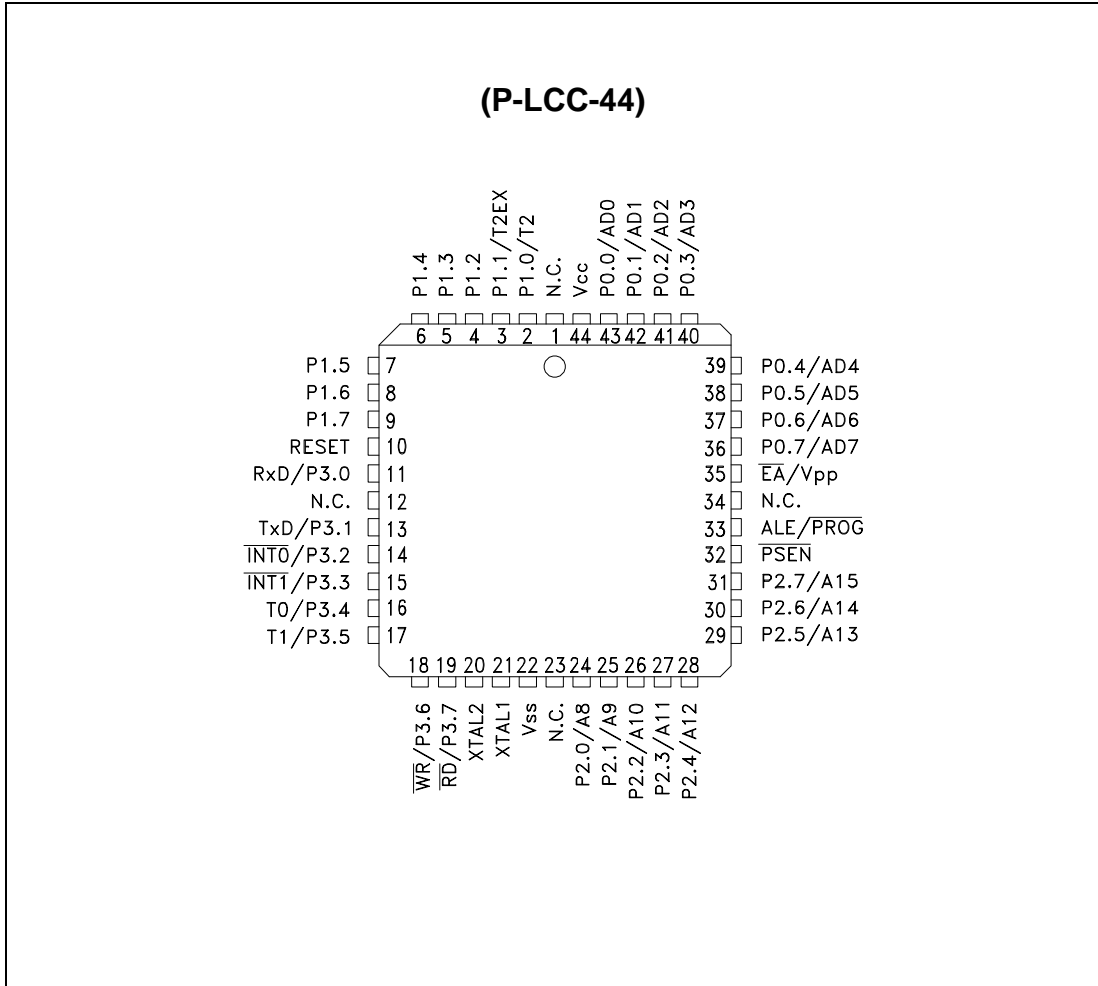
(P-LCC-44)

P1.4
P1.3
P1.2
P1.1/T2EX
P1.0/T2
N.C.
Vcc
P0.0/AD0
P0.1/AD1
P0.2/AD2
P0.3/AD3

6 5 4 3 2 1 44 43 42 41 40

P1.5 7
P1.6 8
P1.7 9
RESET 10
RxD/P3.0 11
N.C. 12
TxD/P3.1 13
$\overline{INT0}$/P3.2 14
$\overline{INT1}$/P3.3 15
T0/P3.4 16
T1/P3.5 17

39 P0.4/AD4
38 P0.5/AD5
37 P0.6/AD6
36 P0.7/AD7
35 $\overline{EA}$/Vpp
34 N.C.
33 ALE/$\overline{PROG}$
32 $\overline{PSEN}$
31 P2.7/A15
30 P2.6/A14
29 P2.5/A13

18 19 20 21 22 23 24 25 26 27 28

$\overline{WR}$/P3.6
$\overline{RD}$/P3.7
XTAL2
XTAL1
Vss
N.C.
P2.0/A8
P2.1/A9
P2.2/A10
P2.3/A11
P2.4/A12